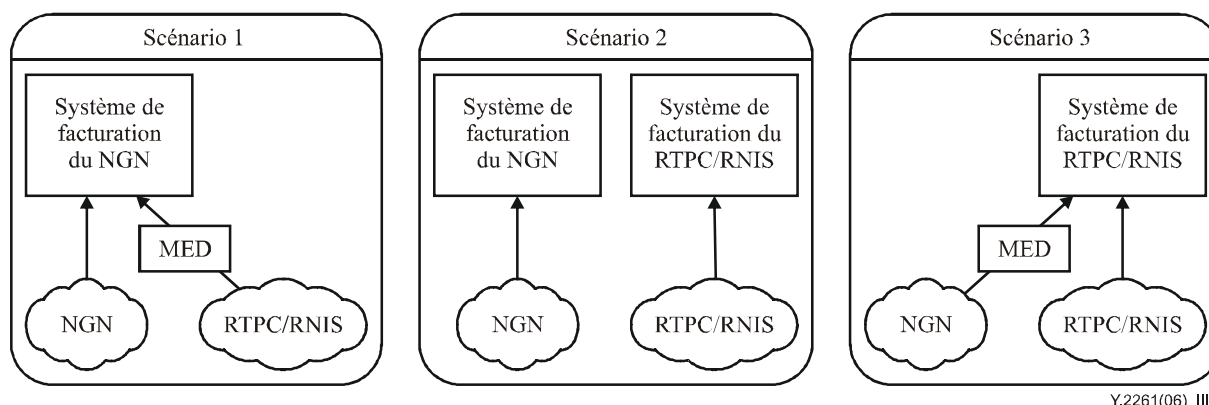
Scénario 1

Système de facturation du NGN

MED

NGN

RTPC/RNIS

Scénario 2

Système de facturation du NGN

Système de facturation du RTPC/RNIS

NGN

RTPC/RNIS

Scénario 3

Système de facturation du RTPC/RNIS

MED

NGN

RTPC/RNIS

Y.2261(06)_III